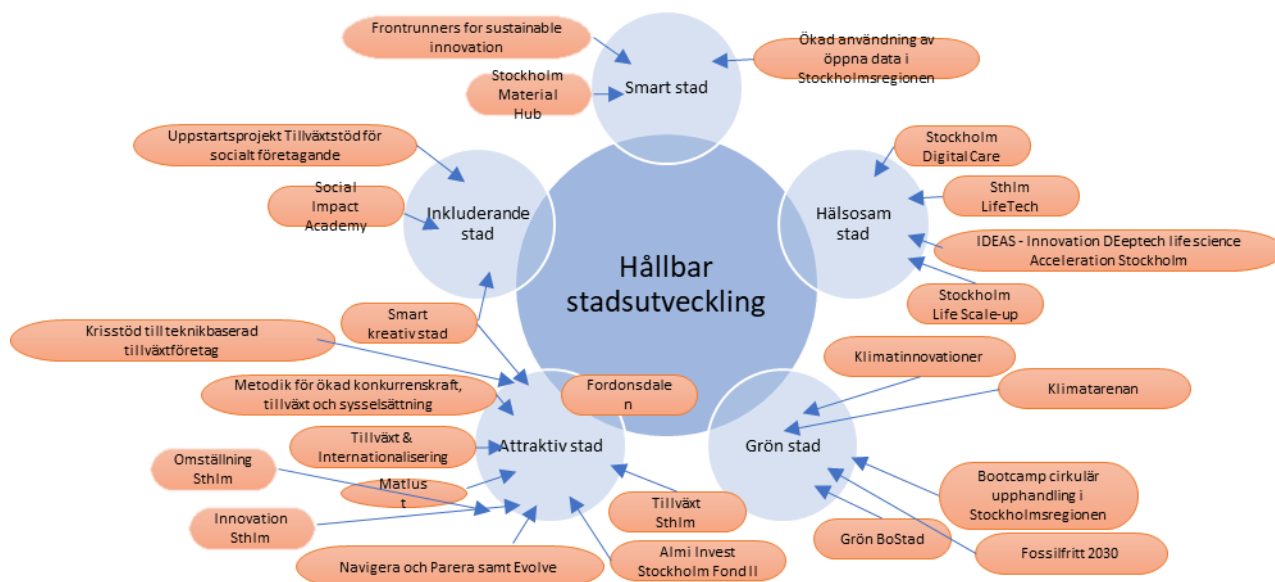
Hållbar stadsutveckling

Smart stad

Frontrunners for sustainable innovation

Stockholm Material Hub

Ökad användning av öppna data i Stockholmsregionen

Hälsosam stad

Stockholm Digital Care

Sthlm LifeTech

IDEAS - Innovation DEeptech life science Acceleration Stockholm

Stockholm Life Scale-up

Inkluderande stad

Uppstartsprojekt Tillväxtstöd för socialt företagande

Social Impact Academy

Smart kreativ stad

Attraktiv stad

Krisstöd till teknikbaserad tillväxtföretag

Metodik för ökad konkurrenskraft, tillväxt och sysselsättning

Fordonsdalen

Tillväxt & Internationalisering

Omställning Sthlm

Matlust

Innovation Sthlm

Navigera och Parera samt Evolve

Tillväxt Sthlm

Almi Invest Stockholm Fond II

Grön stad

Klimatinnovationer

Klimatarenan

Bootcamp cirkulär upphandling i Stockholmsregionen

Grön BoStad

Fossilfritt 2030